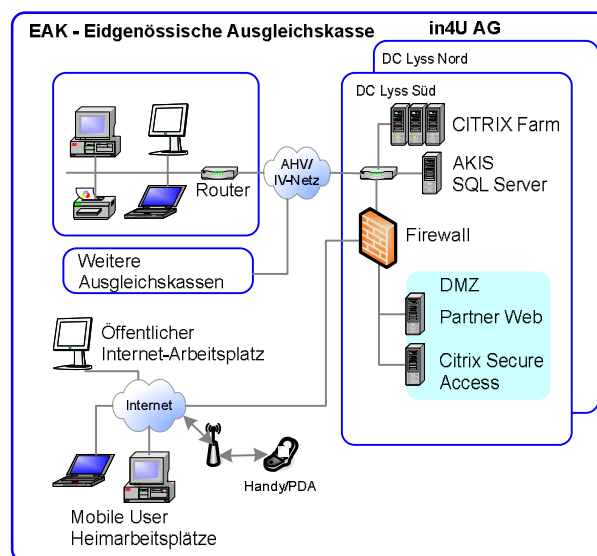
EAK - Eidgenössische Ausgleichskasse

in4U AG

DC Lyss Nord

DC Lyss Süd

CITRIX Farm

AKIS
SQL Server

Router

AHV/
IV-Netz

Firewall

Weitere
Ausgleichskassen

DMZ

Partner Web

Citrix Secure
Access

Öffentlicher
Internet-Arbeitsplatz

Internet

Handy/PDA

Mobile User
Heimarbeitsplätze